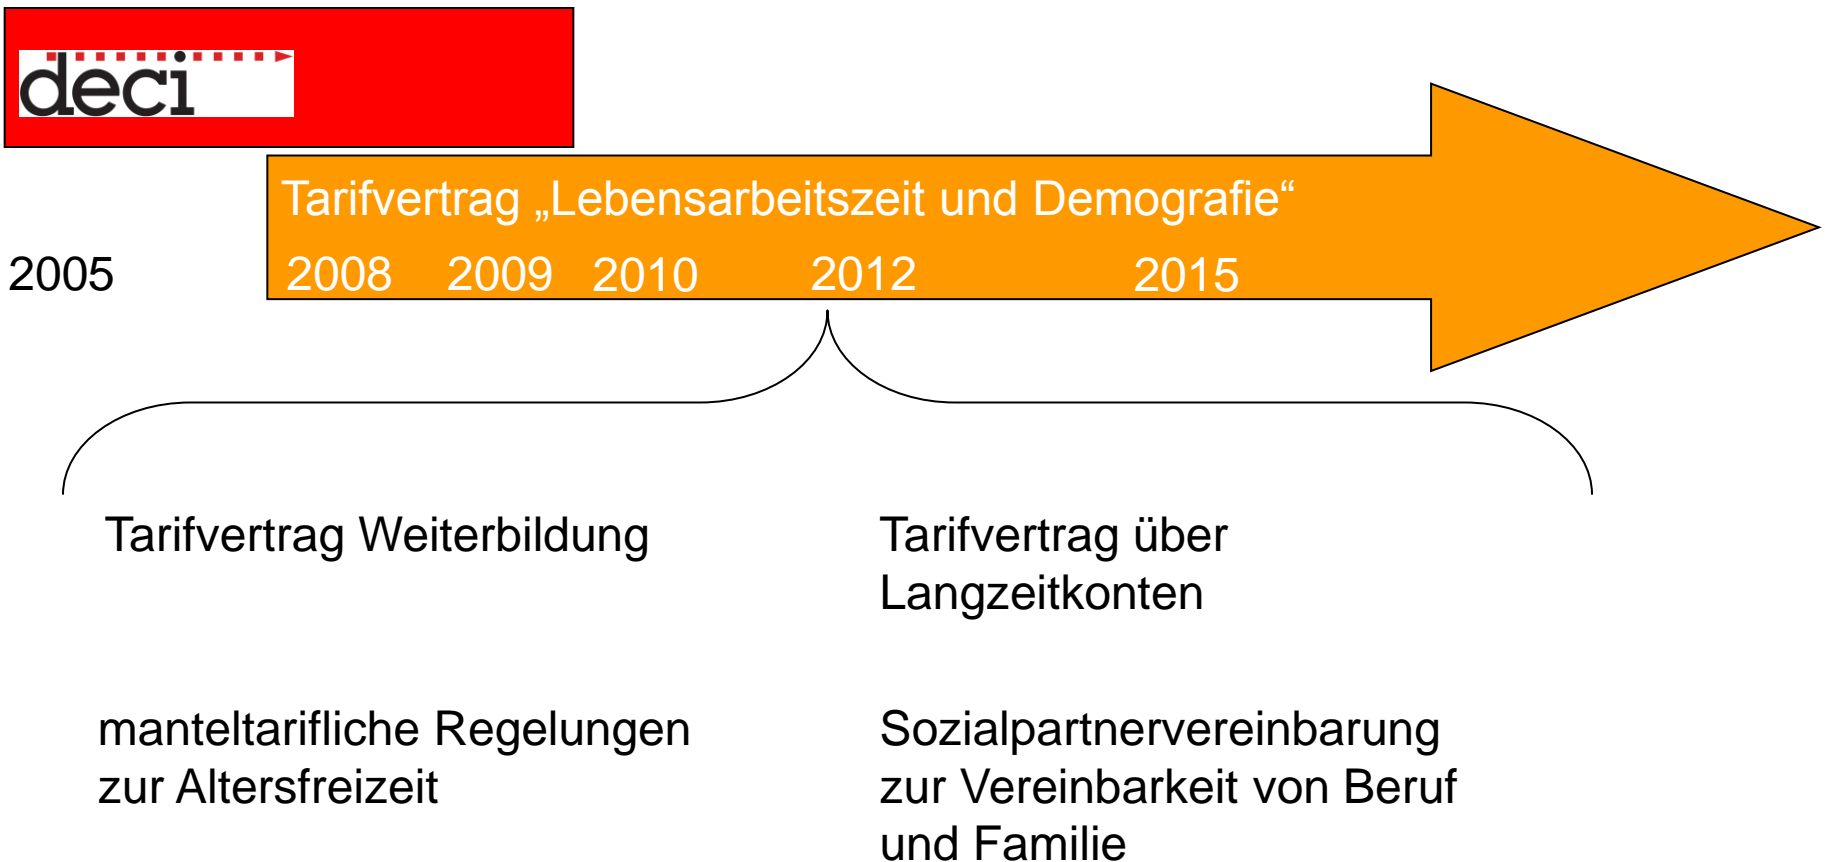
deci

Tarifvertrag „Lebensarbeitszeit und Demografie“

2005

2008 2009 2010 2012 2015

Tarifvertrag Weiterbildung

Tarifvertrag über Langzeitkonten

manteltarifliche Regelungen zur Altersfreizeit

Sozialpartnervereinbarung zur Vereinbarkeit von Beruf und Familie